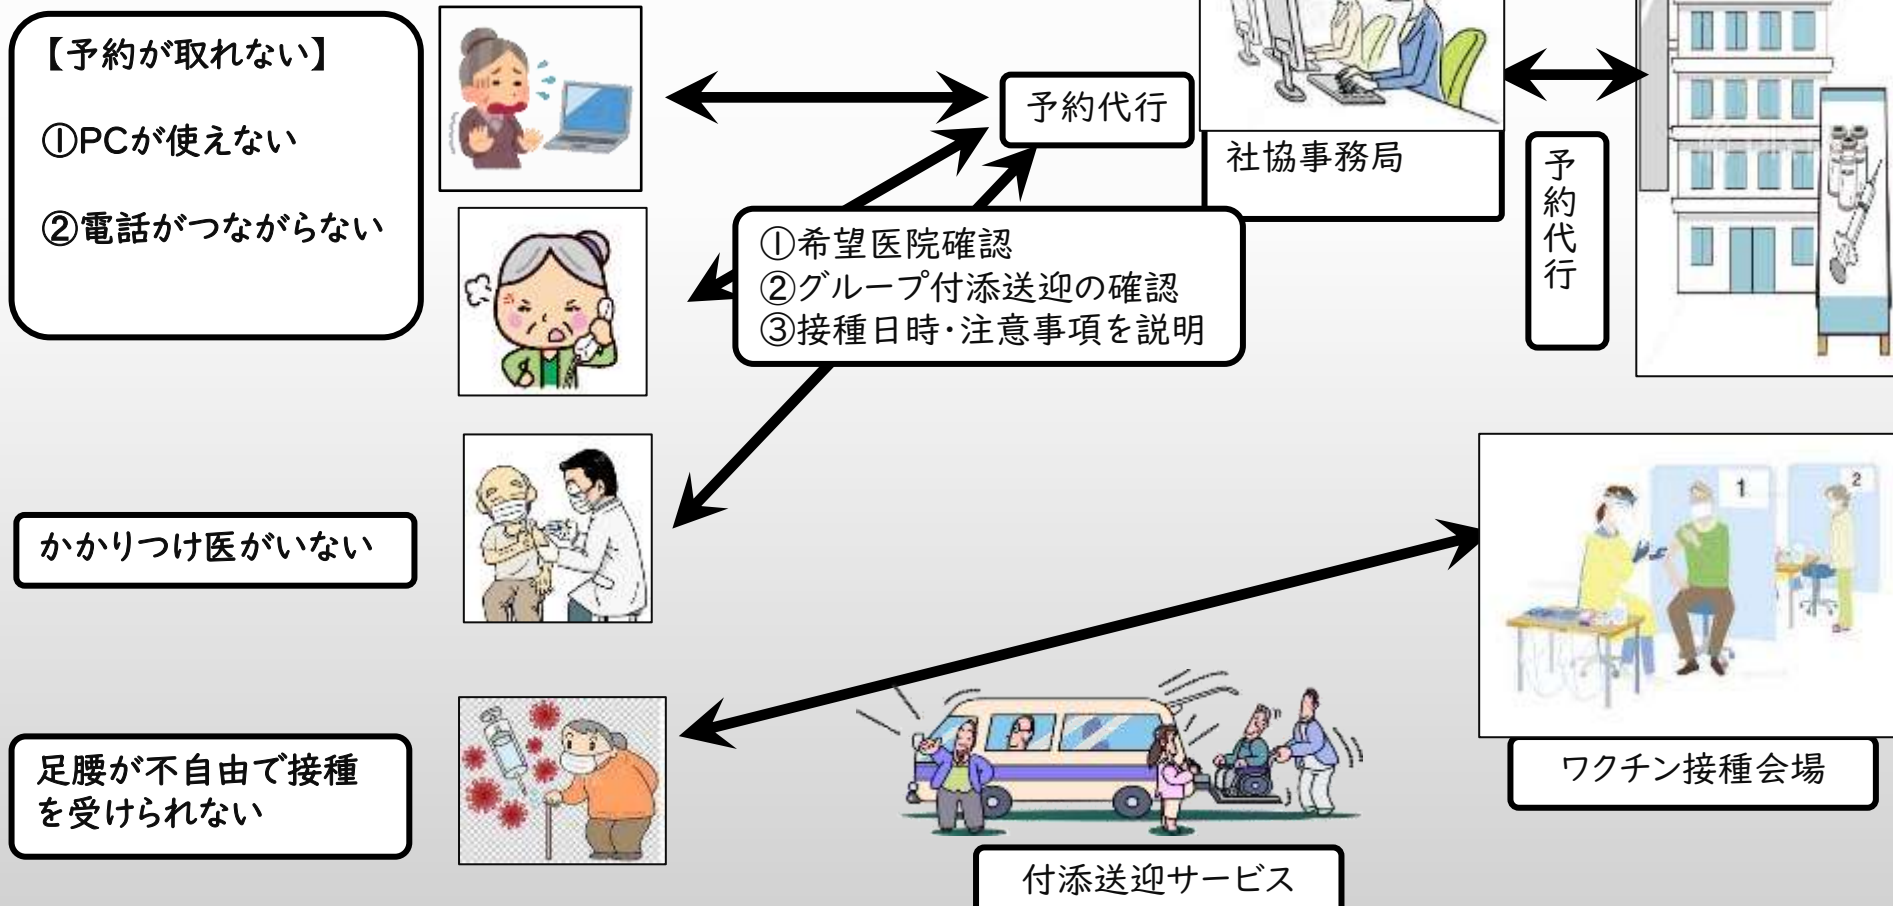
【予約が取れない】

①PCが使えない

②電話がつながらない

予約代行

社協事務局

予約代行

①希望医院確認
②グループ付添送迎の確認
③接種日時・注意事項を説明

かかりつけ医がいない

足腰が不自由で接種を受けられない

付添送迎サービス

ワクチン接種会場

1

2